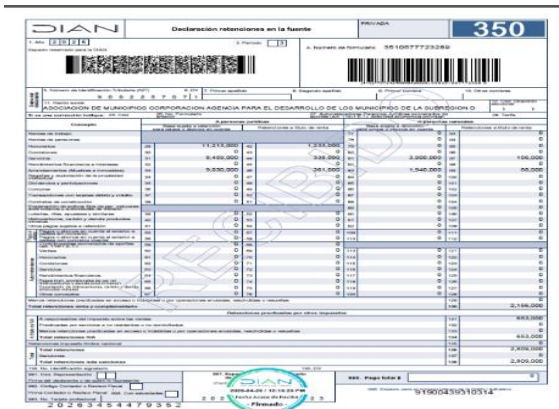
DIAN

Declaración retenciones en la fuente

PRIVADA

350

1. Año 2025

3. Período 3

4. Número de formulario 3510677723269

11. Razón social
ASOCIACION DE MUNICIPIOS CORPORACION AGENCIA PARA EL DESARROLLO DE LOS MUNICIPIOS DE LA SUBREGION O

Concepto

A personas jurídicas

A personas naturales

Base sujeta a retención

Retenciones a título de renta

Honorarios 11,214,000 1,233,000

Servicios 9,450,000 339,000 3,000,000 105,000

Arrendamientos (Muebles e inmuebles) 3,030,000 261,000 1,540,000 55,000

Total retenciones renta y complementarios 2,156,000

Retenciones practicadas por otros impuestos

Total retenciones IVA 653,000

Total retenciones 2,809,000

Total retenciones más sanciones 2,809,000

980. Pago total $

DIAN

2025-04-21 / 12:13:23 PM

Fecha Acuso de Recibo

Firmado

91000439310314

2028354479352

RECIBIDO